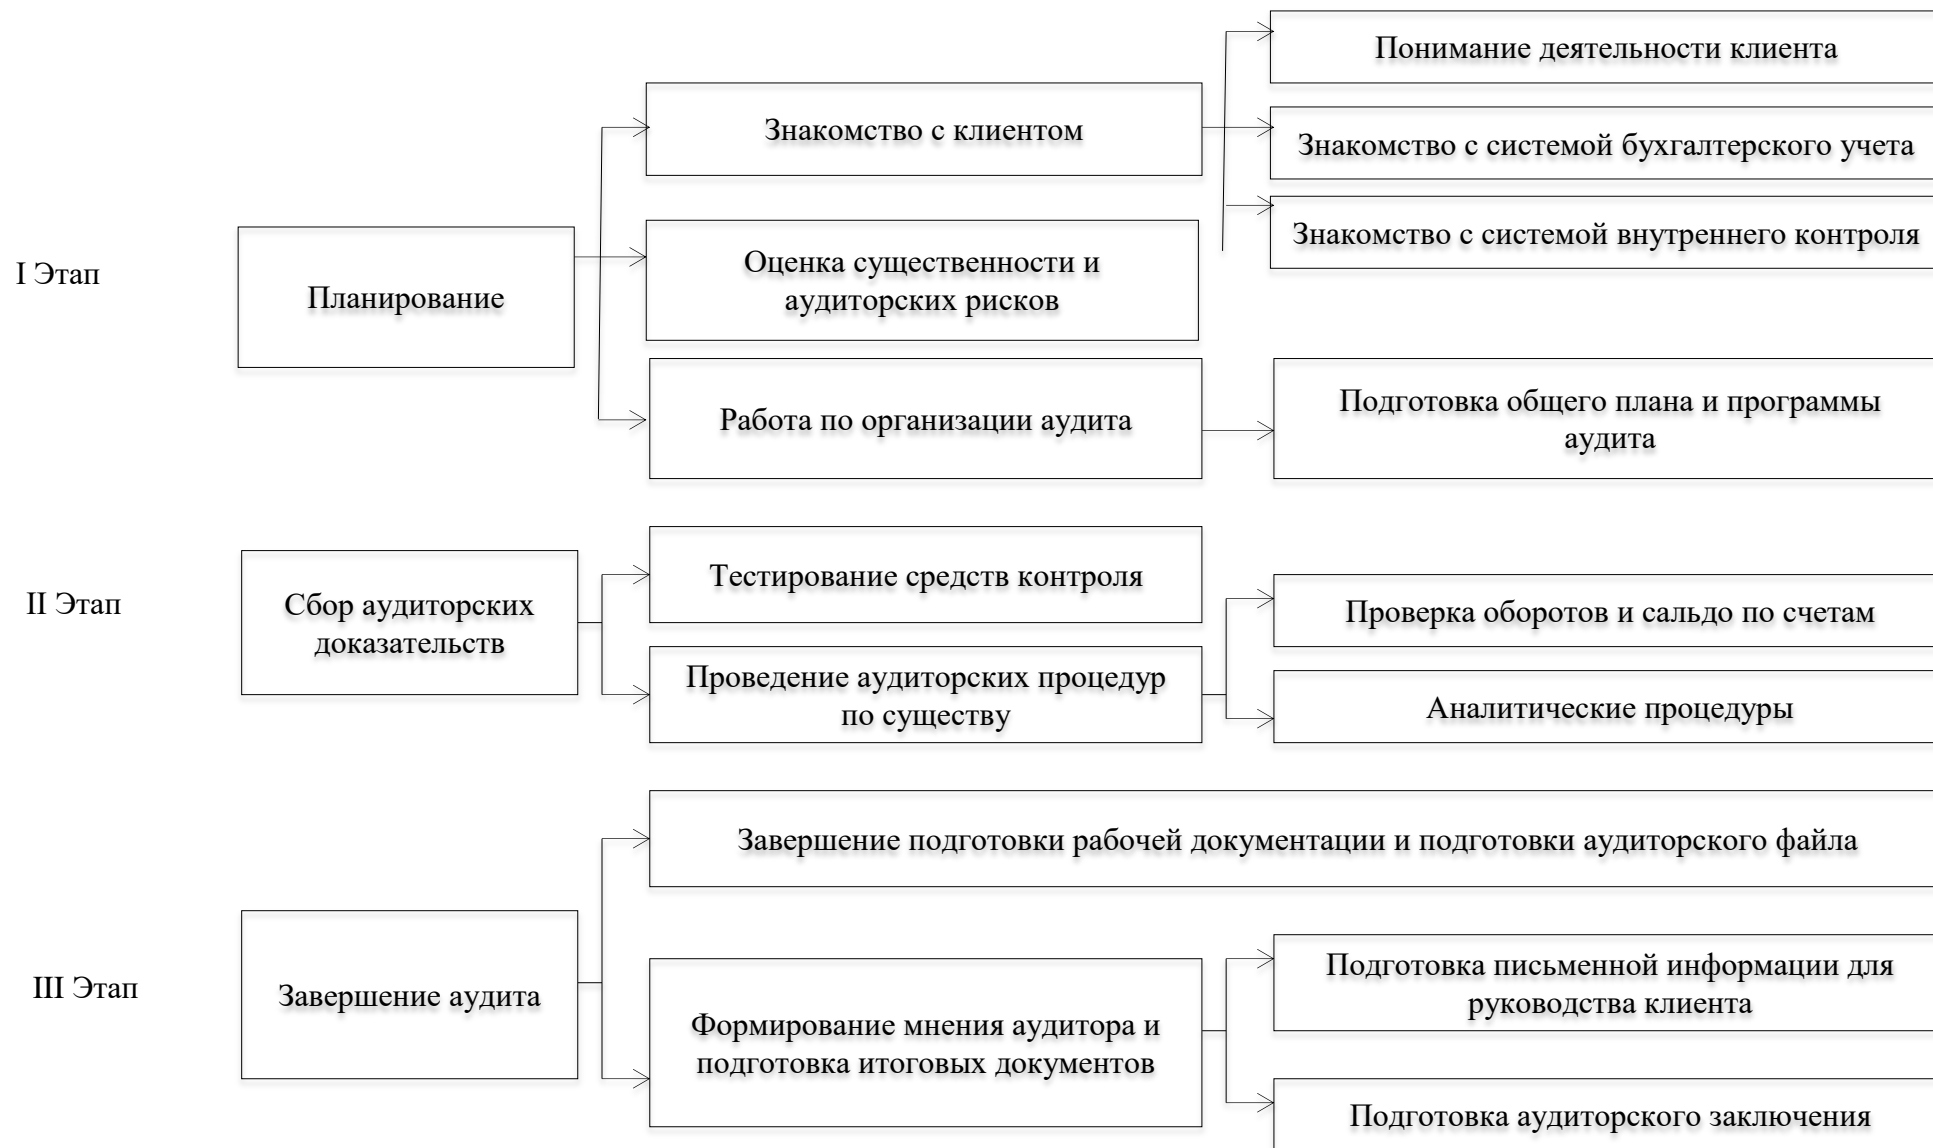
I Этап

Планирование

Знакомство с клиентом

Понимание деятельности клиента

Знакомство с системой бухгалтерского учета

Знакомство с системой внутреннего контроля

Оценка существенности и аудиторских рисков

Работа по организации аудита

Подготовка общего плана и программы аудита

II Этап

Сбор аудиторских доказательств

Тестирование средств контроля

Проведение аудиторских процедур по существу

Проверка оборотов и сальдо по счетам

Аналитические процедуры

III Этап

Завершение аудита

Завершение подготовки рабочей документации и подготовки аудиторского файла

Формирование мнения аудитора и подготовка итоговых документов

Подготовка письменной информации для руководства клиента

Подготовка аудиторского заключения